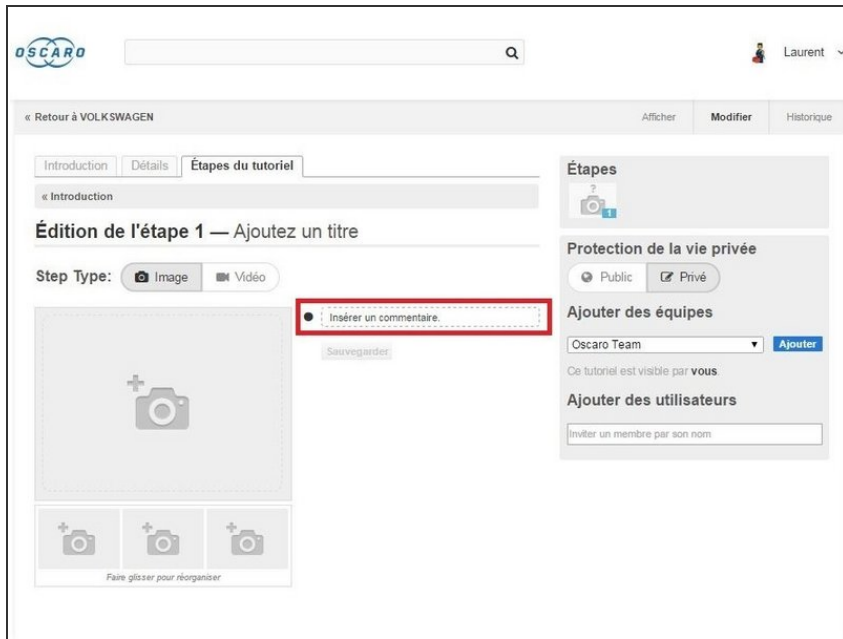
OSCARO

Laurent

« Retour à VOLKSWAGEN

Afficher Modifier Historique

Introduction Détails Étapes du tutoriel

« Introduction

Édition de l'étape 1 — Ajoutez un titre

Step Type: Image Vidéo

Insérer un commentaire.

Sauvegarder

Faire glisser pour réorganiser

Étapes

?

1

Protection de la vie privée

Public Privé

Ajouter des équipes

Oscaro Team

Ajouter

Ce tutoriel est visible par **vous**.

Ajouter des utilisateurs

Inviter un membre par son nom